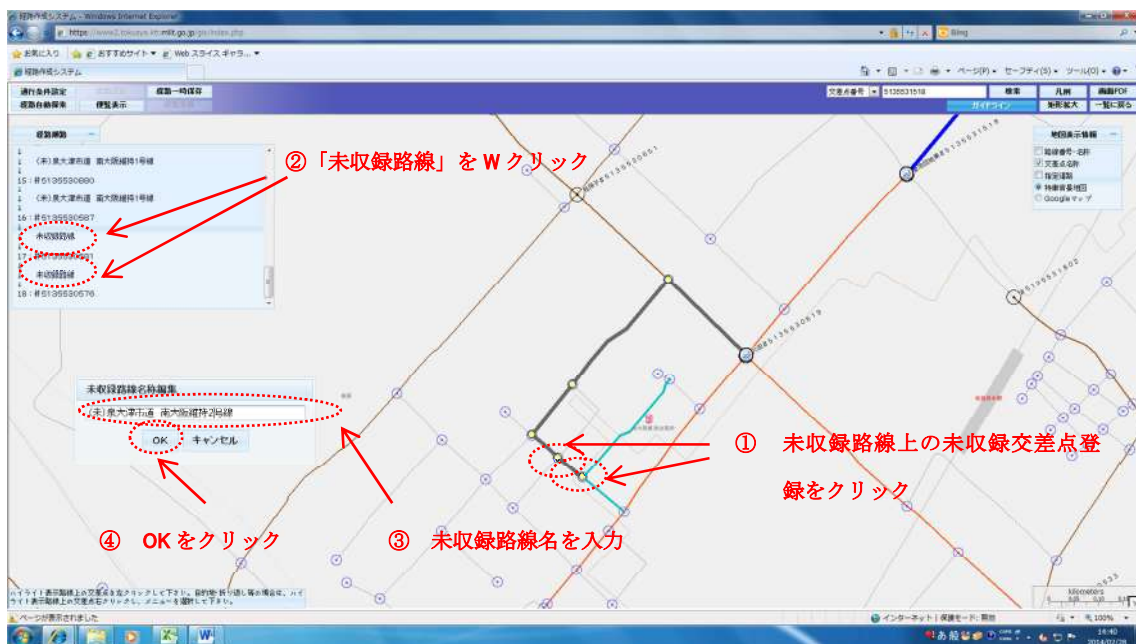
経路作成システム - Windows Internet Explorer

https://www2.tokuyo.ktr.mlit.go.jp/gis/index.php

Bing

お気に入り　おすすめサイト　Web スライス ギャラ...

経路作成システム

ページ(P)　セーフティ(S)　ツール(O)

通行条件設定　経路一時保存　経路自動探索　便覧表示

交差点番号　5135531518　検索　凡例　画面PDF　ガイドライン　矩形拡大　一覧に戻る

経路編集

(未)泉大津市道 南大阪線特1号線

15：#5135530880

(未)泉大津市道 南大阪線特1号線

16：#5135530587

未収録路線

17：#5135530691

未収録路線

18：#5135530576

地図表示情報

路線番号・名称

交差点名称

指定経路

特車背景地図

Googleマップ

②「未収録路線」をWクリック

未収録路線名称編集

(未)泉大津市道 南大阪線特2号線

OK　キャンセル

①　未収録路線上の未収録交差点登録をクリック

④　OKをクリック

③　未収録路線名を入力

ハイライト表示路線上の交差点を左クリックして下さい。目的地・折り返し等の場合は、ハイライト表示路線上の交差点を右クリックし、メニューを選択して下さい。

Kilometers

ページが表示されました

インターネット | 保護モード: 無効

100%

14:40
2014/02/28